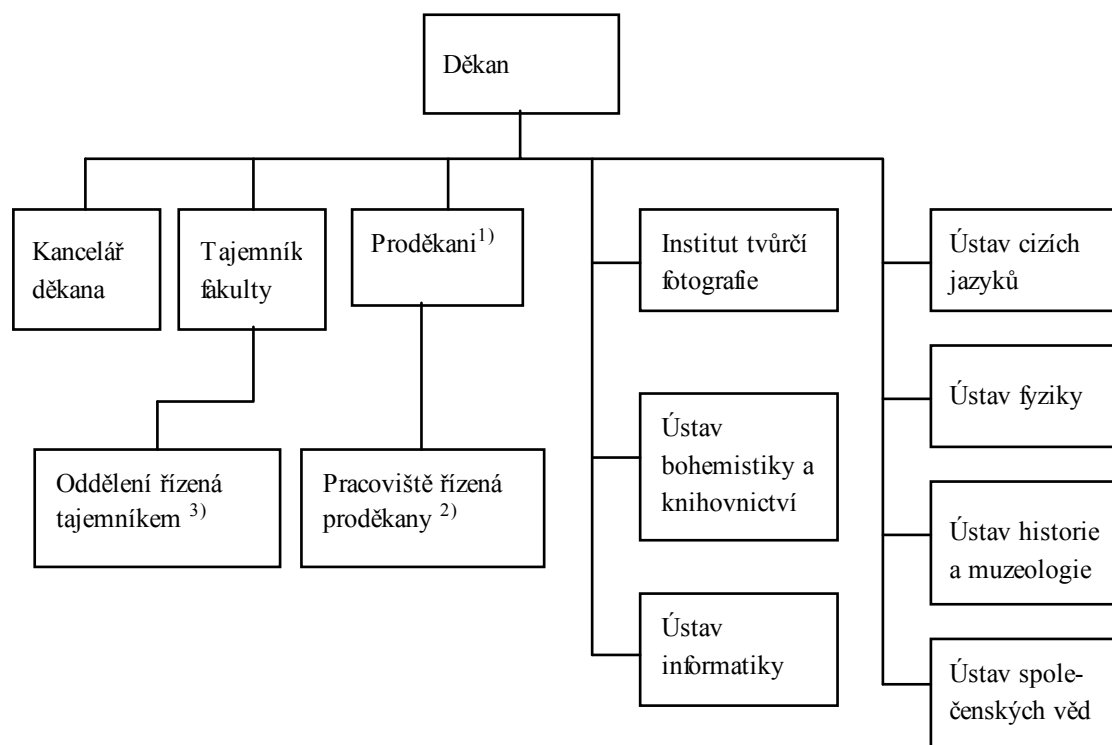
Děkan

Kancelář děkana

Tajemník fakulty

Proděkani$^{1)}$

Institut tvůrčí fotografie

Ústav cizích jazyků

Ústav fyziky

Oddělení řízená tajemníkem $^{3)}$

Pracoviště řízená proděkany $^{2)}$

Ústav bohemistiky a knihovnictví

Ústav historie a muzeologie

Ústav informatiky

Ústav společenských věd